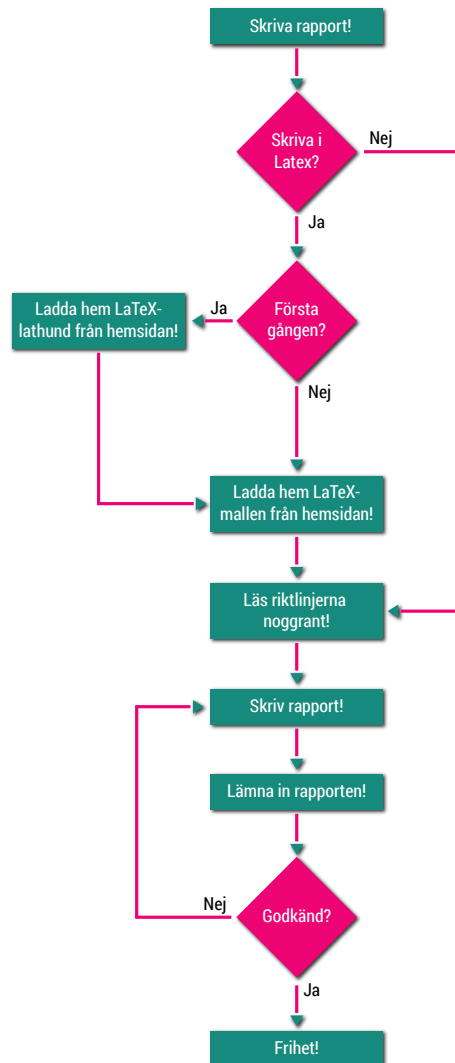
Skriva rapport!

Skriva i Latex?

Nej

Ja

Ladda hem LaTeX-lathund från hemsidan!

Ja

Första gången?

Nej

Ladda hem LaTeX-mallen från hemsidan!

Läs riktlinjerna noggrant!

Skriv rapport!

Lämna in rapporten!

Nej

Godkänd?

Ja

Frihet!